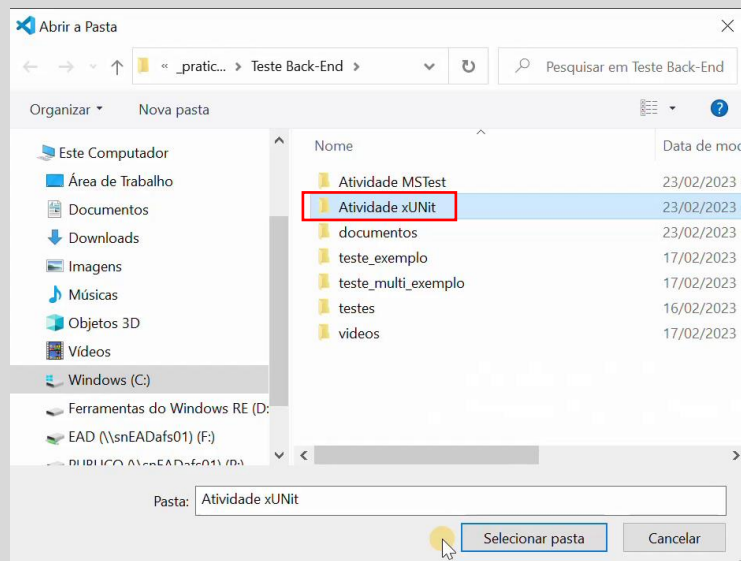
Abrir a Pasta

« _pratic... › Teste Back-End ›

Pesquisar em Teste Back-End

Organizar ▾ Nova pasta

Este Computador
Área de Trabalho
Documentos
Downloads
Imagens
Músicas
Objetos 3D
Vídeos
Windows (C:)
Ferramentas do Windows RE (D:
EAD (\\snEADafs01) (F:)
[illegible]

| Nome | Data de mod |
|---|---|
| Atividade MSTest | 23/02/2023 |
| Atividade xUNit | 23/02/2023 |
| documentos | 23/02/2023 |
| teste_exemplo | 17/02/2023 |
| teste_multi_exemplo | 17/02/2023 |
| testes | 16/02/2023 |
| videos | 17/02/2023 |

Pasta: Atividade xUNit

Selecionar pasta Cancelar